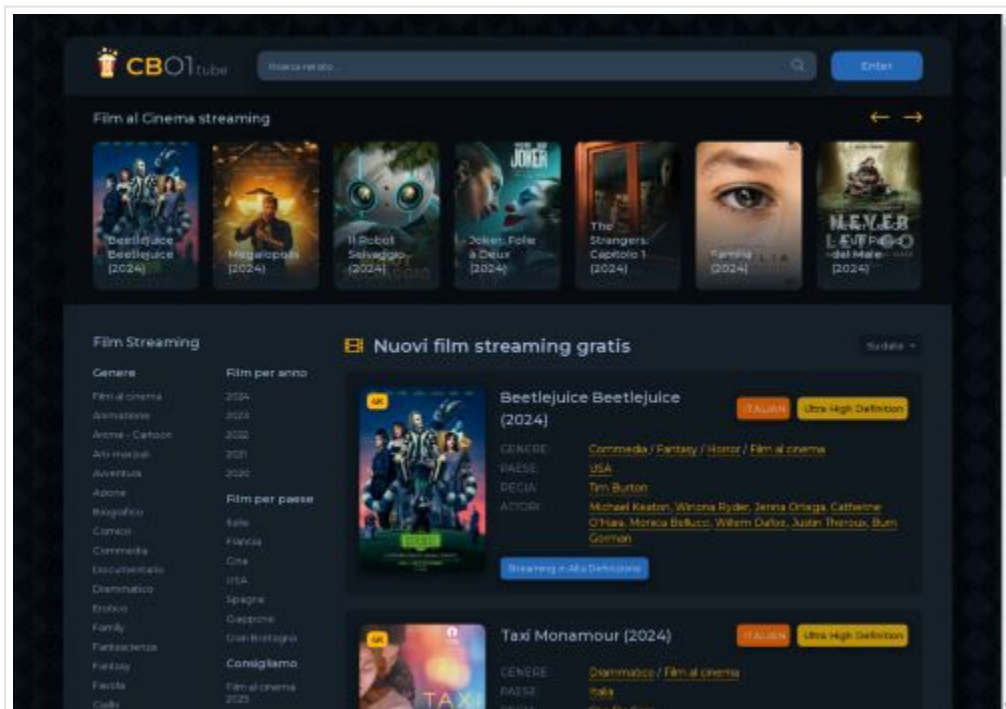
CB01tube

Ricerca rapida...

Enter

Film al Cinema streaming

Beetlejuice Beetlejuice (2024)

Megalopolis (2024)

Il Robot Selvaggio (2024)

Joker: Folie à Deux (2024)

The Strangers: Capitolo 1 (2024)

Familia (2024)

Never Let Go - A un passo dal male (2024)

Film Streaming

Genere

Film al cinema
Animazione
Anime - Cartoon
Arti marziali
Avventura
Azione
Biografico
Comico
Commedia
Documentario
Drammatico
Erotico
Family
Fantascienza
Fantasy
Favola
Giallo

Film per anno

2024
2023
2022
2021
2020

Film per paese

Italia
Francia
Cina
USA
Spagna
Giappone
Gran Bretagna

Consigliamo

Film al cinema 2023

Nuovi film streaming gratis

Su data

4K

Beetlejuice Beetlejuice (2024)

ITALIAN

Ultra High Definition

GENERE: Commedia / Fantasy / Horror / Film al cinema
PAESE: USA
REGIA: Tim Burton
ATTORI: Michael Keaton, Winona Ryder, Jenna Ortega, Catherine O'Hara, Monica Bellucci, Willem Dafoe, Justin Theroux, Burn Gorman

Streaming in Alta Definizione

4K

Taxi Monamour (2024)

ITALIAN

Ultra High Definition

GENERE: Drammatico / Film al cinema
PAESE: Italia

TAXI